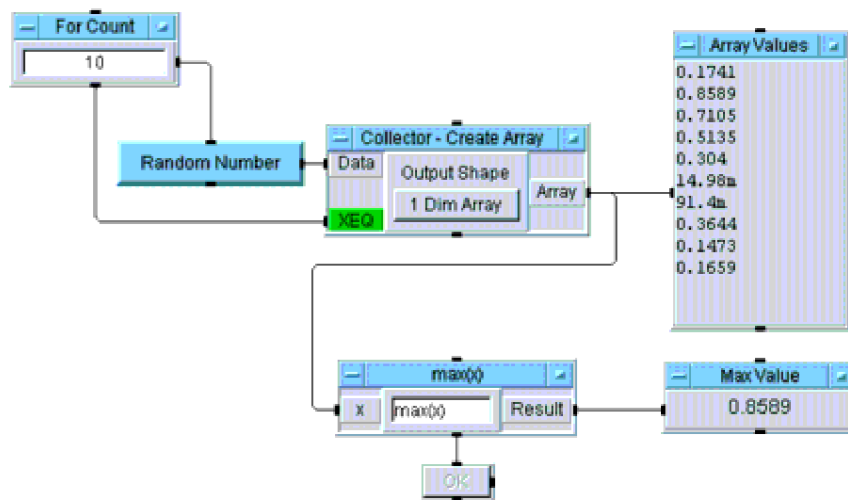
For Count
10

Random Number

Collector - Create Array
Data
Output Shape
1 Dim Array
Array
XEQ

Array Values
0.1741
0.8589
0.7105
0.5135
0.304
14.98m
91.4m
0.3644
0.1473
0.1659

max(x)
x
max(x)
Result

Max Value
0.8589

OK